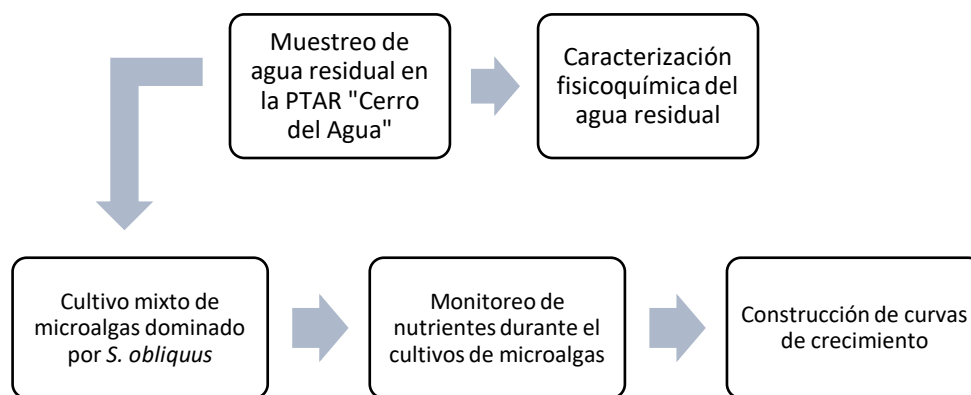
Muestreo de agua residual en la PTAR "Cerro del Agua"

Caracterización fisicoquímica del agua residual

Cultivo mixto de microalgas dominado por *S. obliquus*

Monitoreo de nutrientes durante el cultivos de microalgas

Construcción de curvas de crecimiento